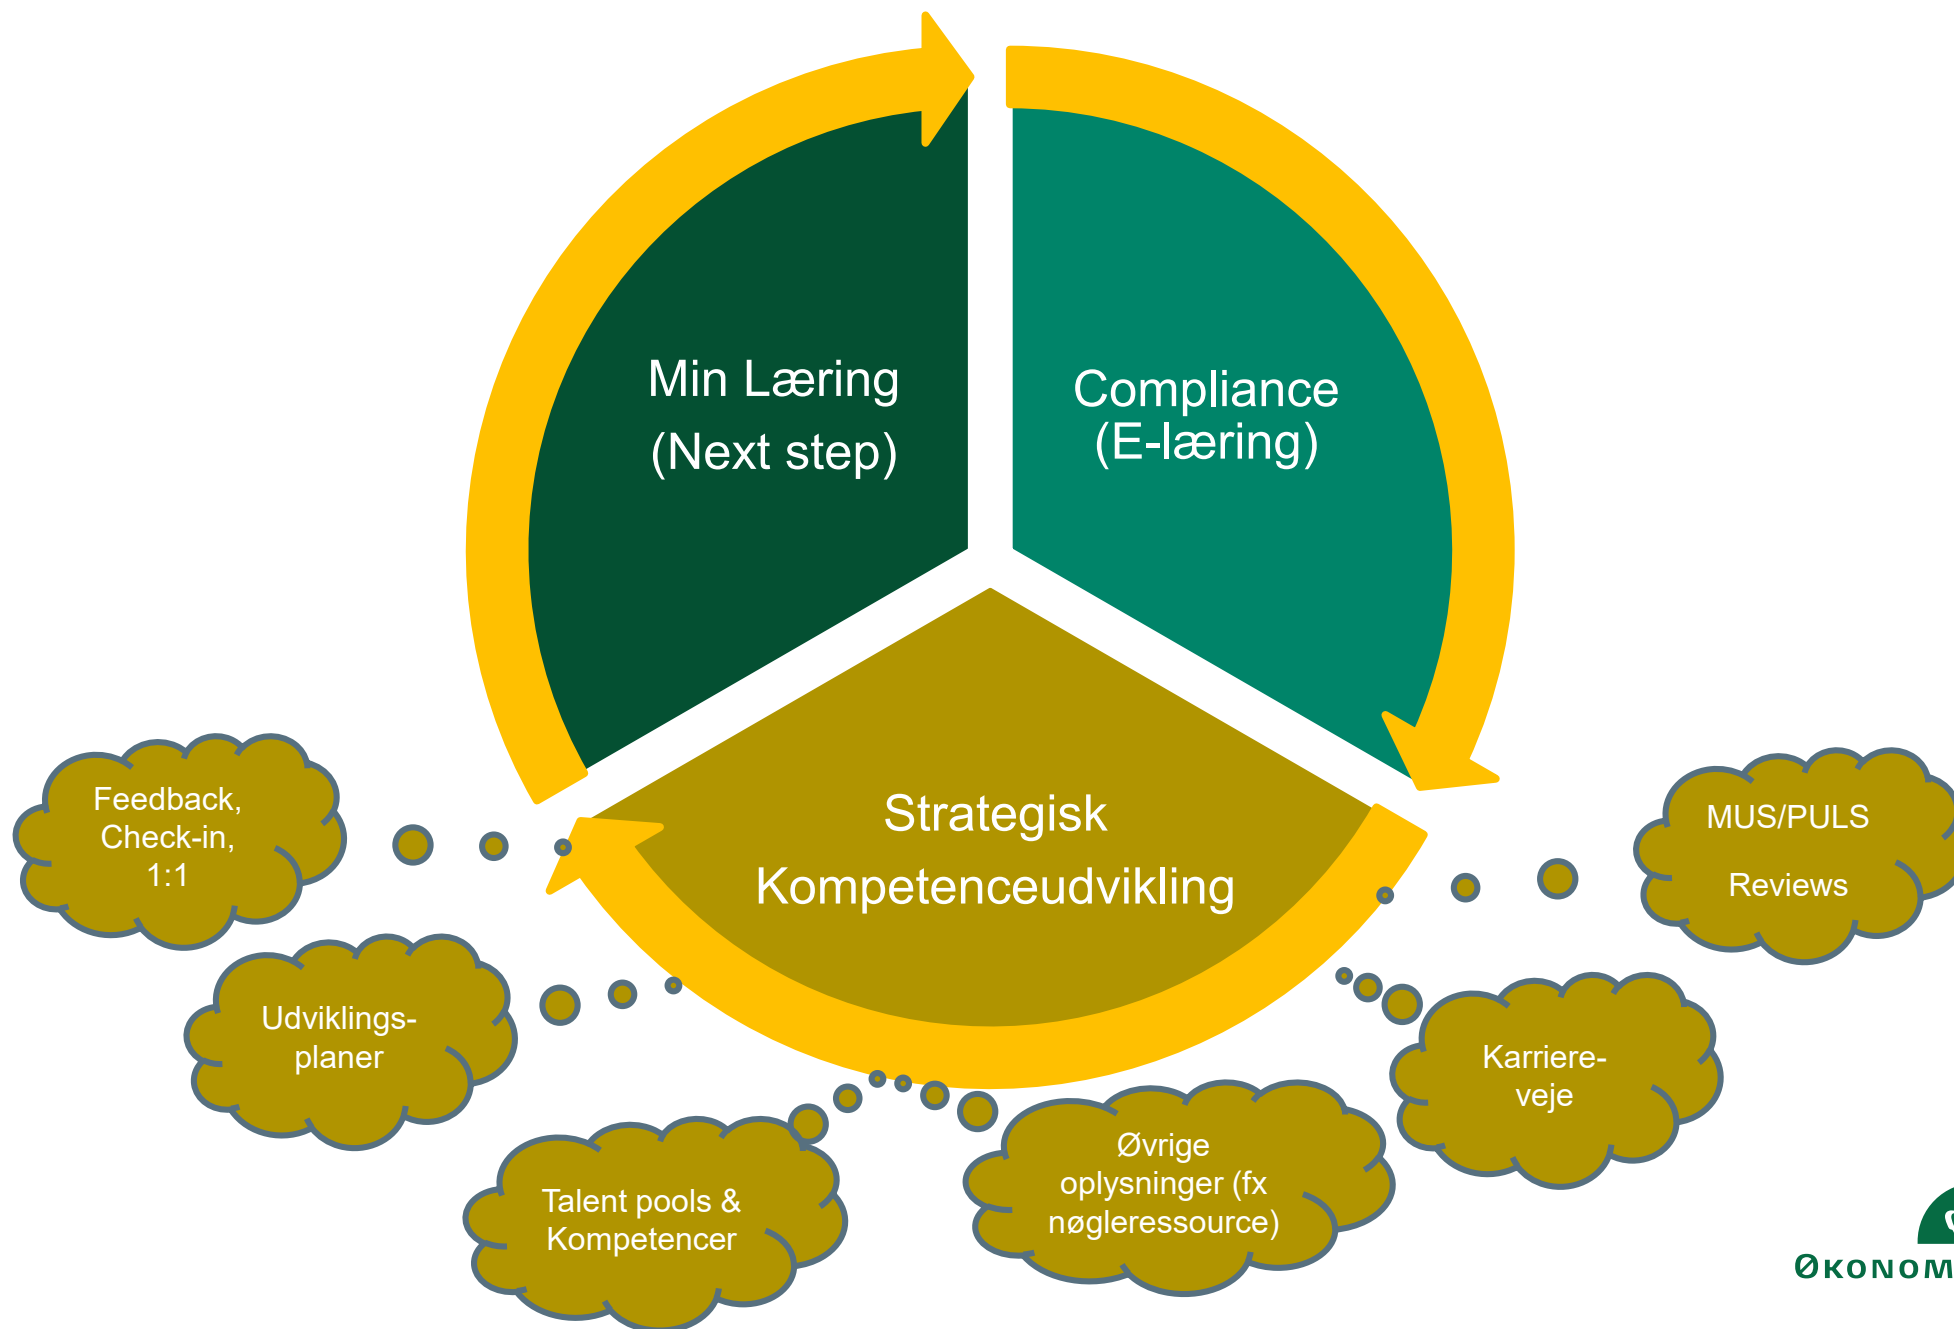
Min Læring
(Next step)

Compliance
(E-læring)

Strategisk
Kompetenceudvikling

Feedback,
Check-in,
1:1

MUS/PULS

Reviews

Udviklings-
planer

Karriere-
veje

Talent pools &
Kompetencer

Øvrige
oplysninger (fx
nøgleressource)

ØKONOM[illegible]